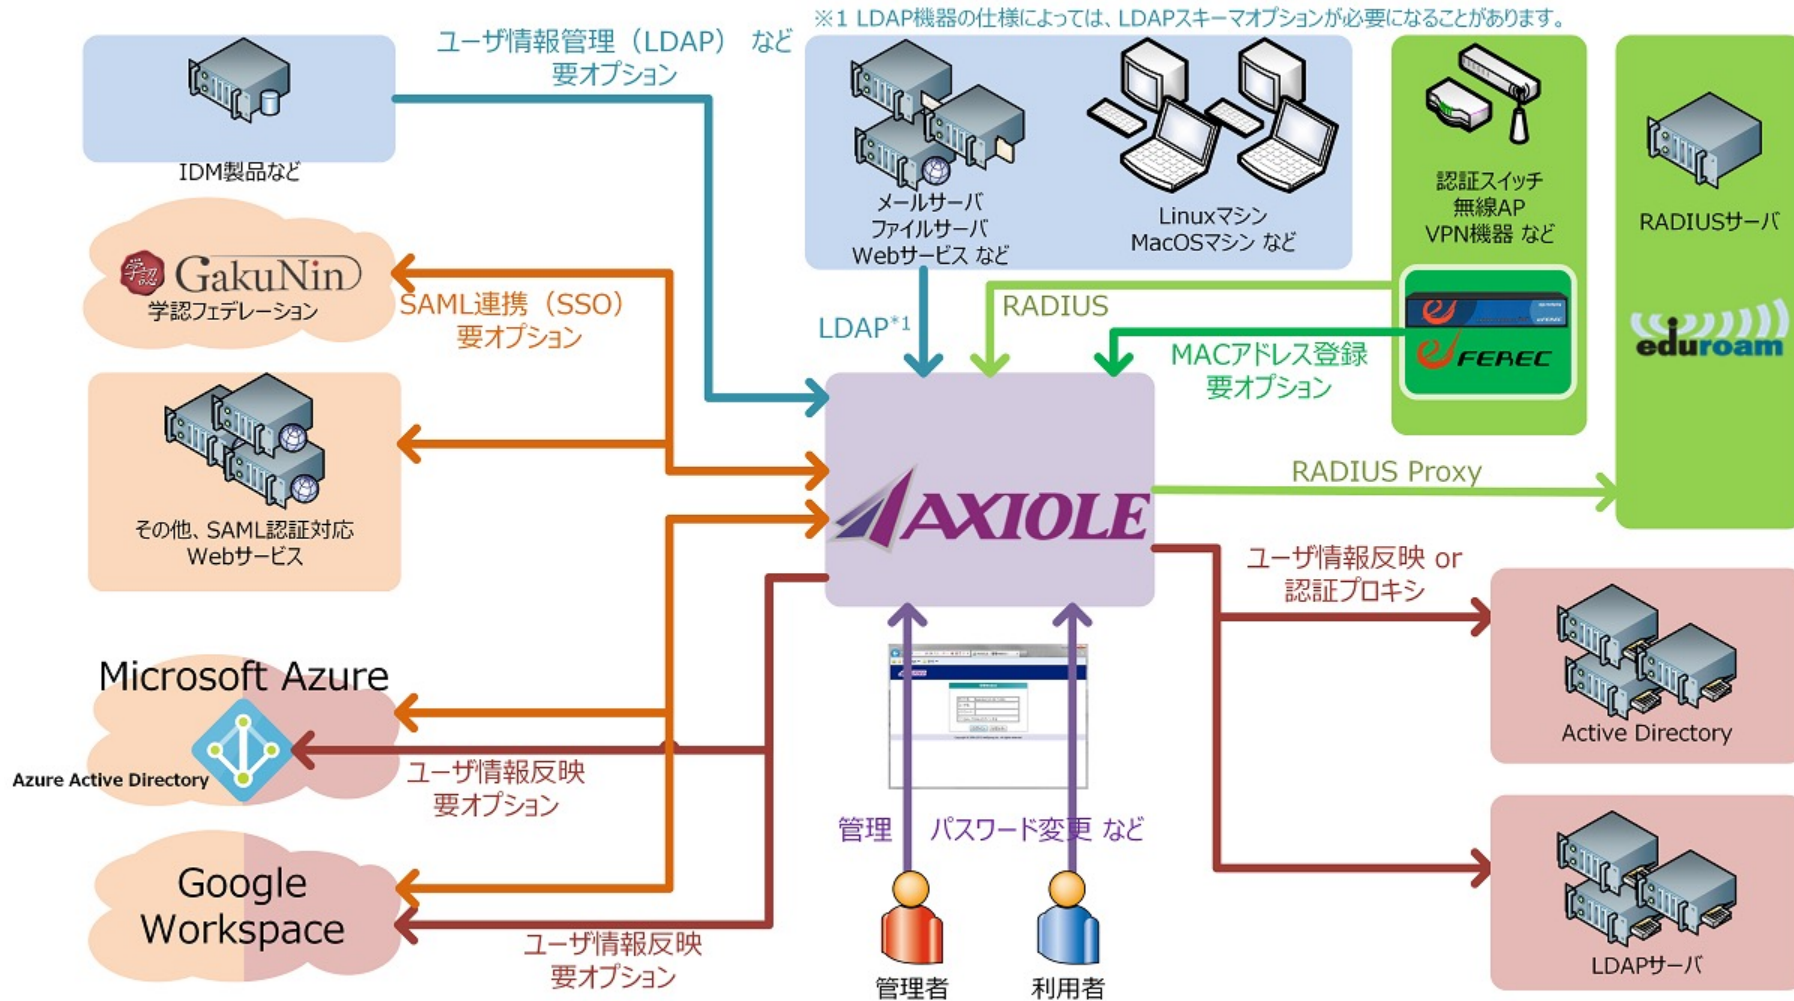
※1 LDAP機器の仕様によっては、LDAPスキーマオプションが必要になることがあります。

ユーザ情報管理（LDAP） など
要オプション

IDM製品など

メールサーバ
ファイルサーバ
Webサービス など

Linuxマシン
MacOSマシン など

認証スイッチ
無線AP
VPN機器 など

RADIUSサーバ

学認 GakuNin
学認フェデレーション

SAML連携（SSO）
要オプション

LDAP$^{*1}$

RADIUS

MACアドレス登録
要オプション

FEREC

eduroam

その他、SAML認証対応
Webサービス

AXIOLE

RADIUS Proxy

ユーザ情報反映 or
認証プロキシ

Microsoft Azure

Azure Active Directory

ユーザ情報反映
要オプション

Active Directory

管理　パスワード変更 など

Google
Workspace

ユーザ情報反映
要オプション

LDAPサーバ

管理者

利用者